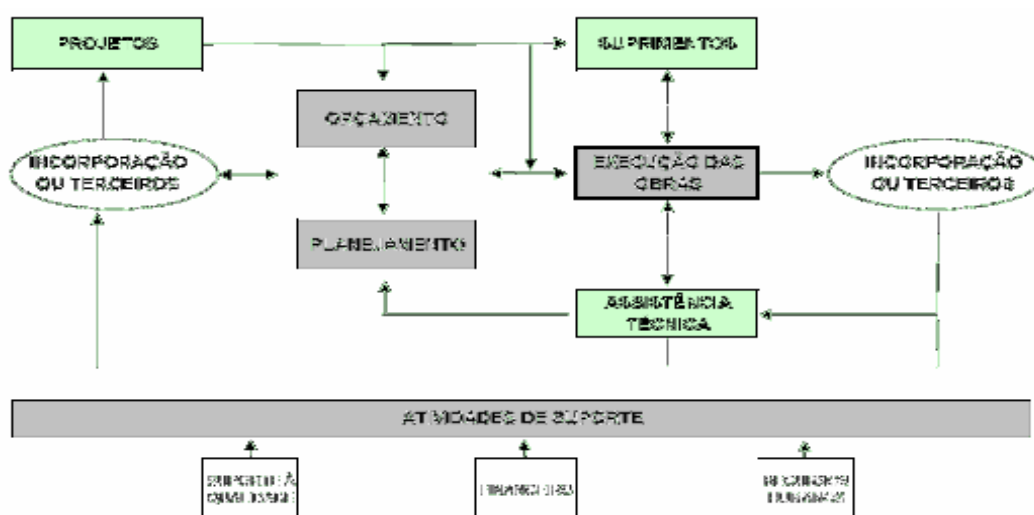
PROJETOS

SUPRIMENTOS

ORÇAMENTO

INCORPORAÇÃO OU TERCEIROS

EXECUÇÃO DAS OBRAS

INCORPORAÇÃO OU TERCEIROS

PLANEJAMENTO

ASSISTÊNCIA TÉCNICA

ATIVIDADES DE SUPORTE

SUPORTE À QUALIDADE

FINANCEIRO

RECURSOS HUMANOS